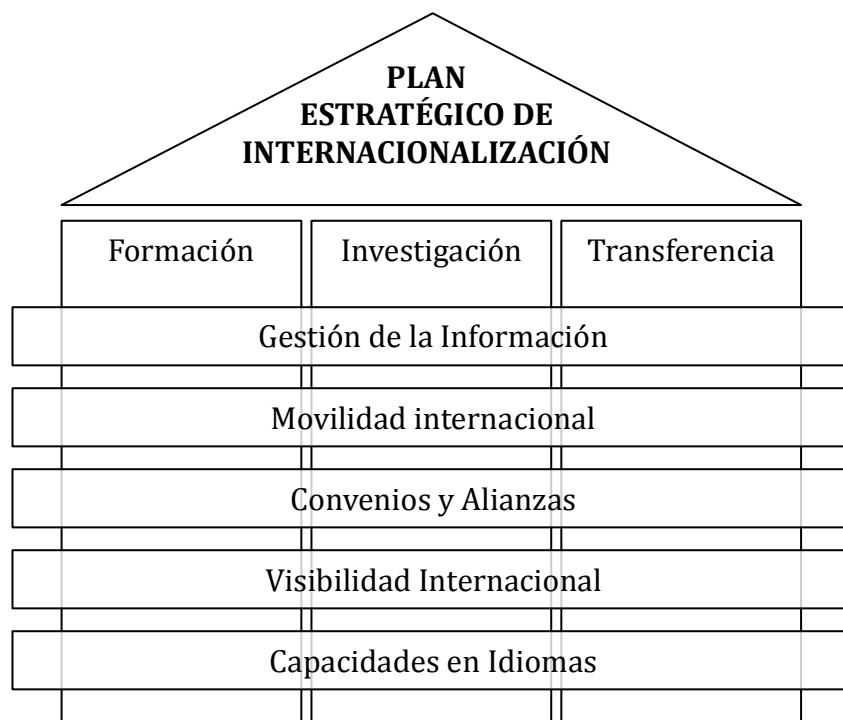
PLAN
ESTRATÉGICO DE
INTERNACIONALIZACIÓN

Formación

Investigación

Transferencia

Gestión de la Información

Movilidad internacional

Convenios y Alianzas

Visibilidad Internacional

Capacidades en Idiomas